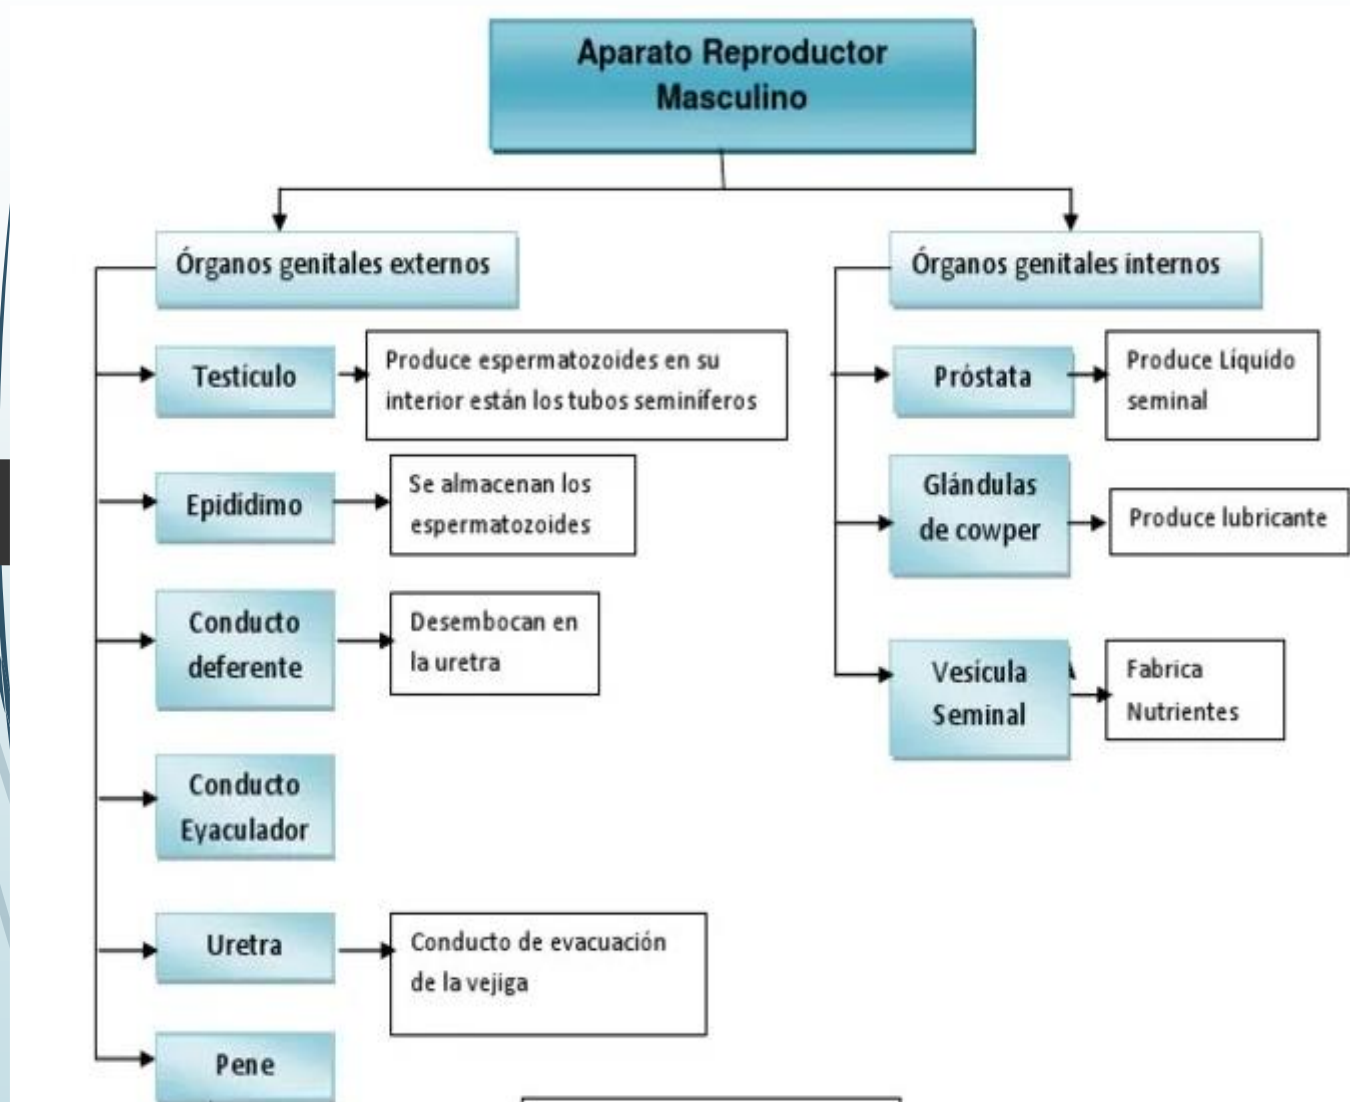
Aparato Reproductor Masculino

Órganos genitales externos

Testículo

Produce espermatozoides en su interior están los tubos seminíferos

Epidídimo

Se almacenan los espermatozoides

Conducto deferente

Desembocan en la uretra

Conducto Eyaculador

Uretra

Conducto de evacuación de la vejiga

Pene

Órganos genitales internos

Próstata

Produce Líquido seminal

Glándulas de cowper

Produce lubricante

Vesícula Seminal

Fabrica Nutrientes